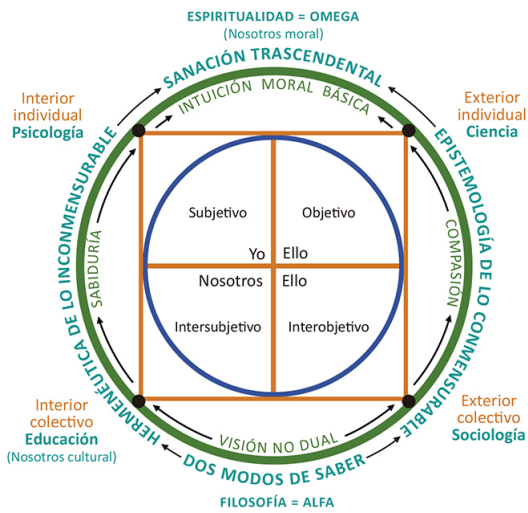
ESPIRITUALIDAD = OMEGA
(Nosotros moral)

SANACIÓN TRASCENDENTAL

INTUICIÓN MORAL BÁSICA

Interior individual
Psicología

Exterior individual
Ciencia

EPISTEMOLOGÍA DE LO CONMENSURABLE

COMPASIÓN

HERMENEÚTICA DE LO INCONMENSURABLE

SABIDURÍA

Subjetivo

Objetivo

Yo

Ello

Nosotros

Ello

Intersubjetivo

Interobjetivo

Interior colectivo
Educación
(Nosotros cultural)

Exterior colectivo
Sociología

VISIÓN NO DUAL

DOS MODOS DE SABER

FILOSOFÍA = ALFA